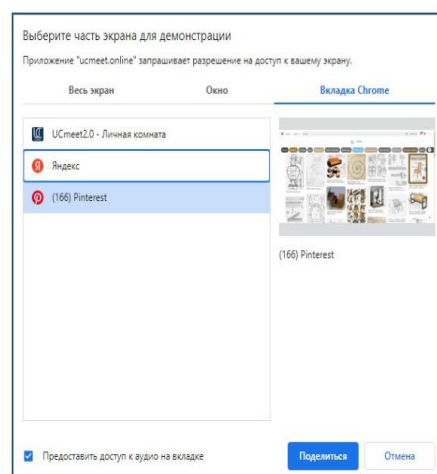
Выберите часть экрана для демонстрации

Приложение "ucmeet.online" запрашивает разрешение на доступ к вашему экрану.

Весь экран
Окно
Вкладка Chrome

UCmeet2.0 - Личная комната
Яндекс
(166) Pinterest

(166) Pinterest

Предоставить доступ к аудио на вкладке

Поделиться
Отмена